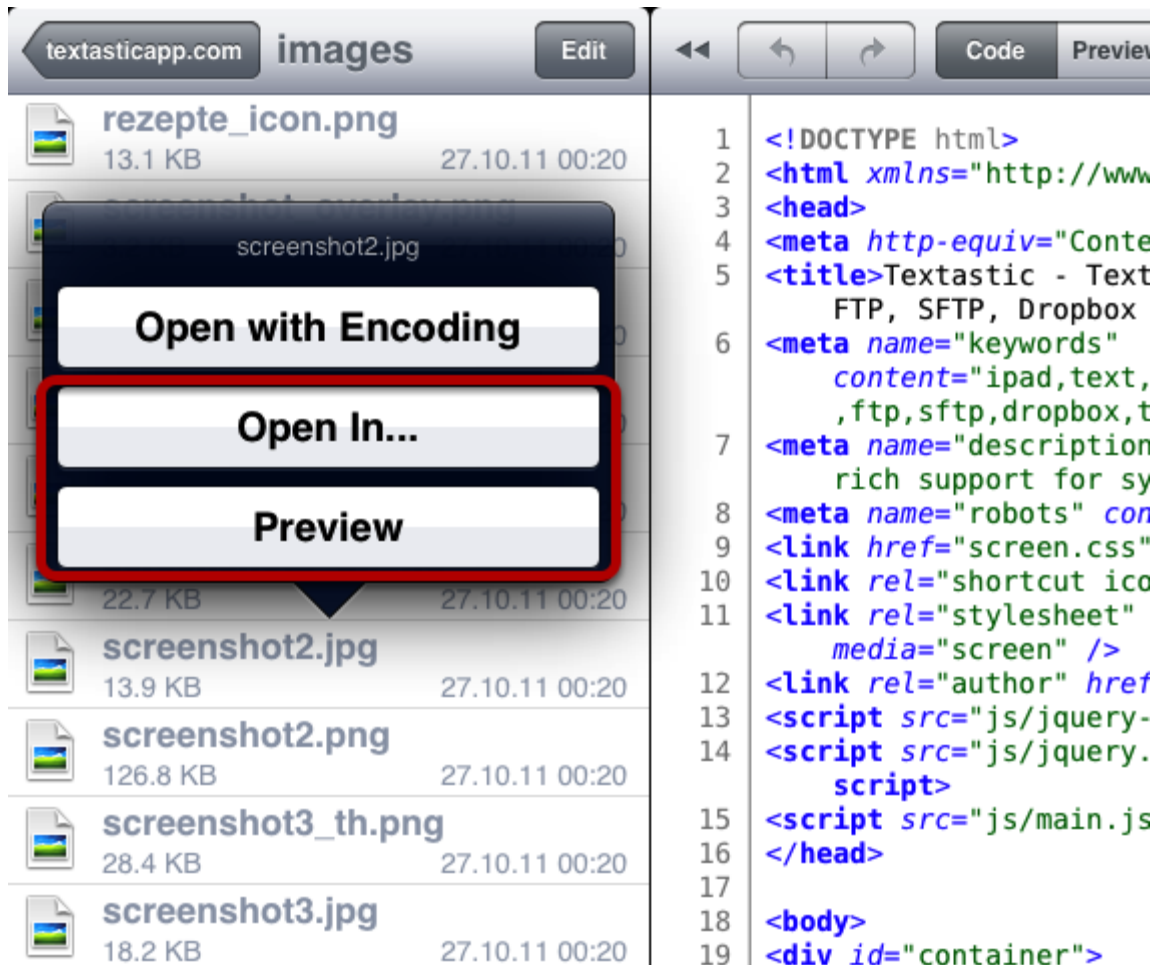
textasticapp.com images Edit

rezepte_icon.png
13.1 KB 27.10.11 00:20

screenshot2.jpg

Open with Encoding

Open In...

Preview

22.7 KB 27.10.11 00:20

screenshot2.jpg
13.9 KB 27.10.11 00:20

screenshot2.png
126.8 KB 27.10.11 00:20

screenshot3_th.png
28.4 KB 27.10.11 00:20

screenshot3.jpg
18.2 KB 27.10.11 00:20

Code Previe

1 <!DOCTYPE html>
2 <html xmlns="http://www
3 <head>
4 <meta http-equiv="Conte
5 <title>Textastic - Text
FTP, SFTP, Dropbox
6 <meta name="keywords"
content="ipad,text,
,ftp,sftp,dropbox,t
7 <meta name="description
rich support for sy
8 <meta name="robots" con
9 <link href="screen.css"
10 <link rel="shortcut ico
11 <link rel="stylesheet"
media="screen" />
12 <link rel="author" href
13 <script src="js/jquery-
14 <script src="js/jquery.
script>
15 <script src="js/main.js
16 </head>
17
18 <body>
19 <div id="container">